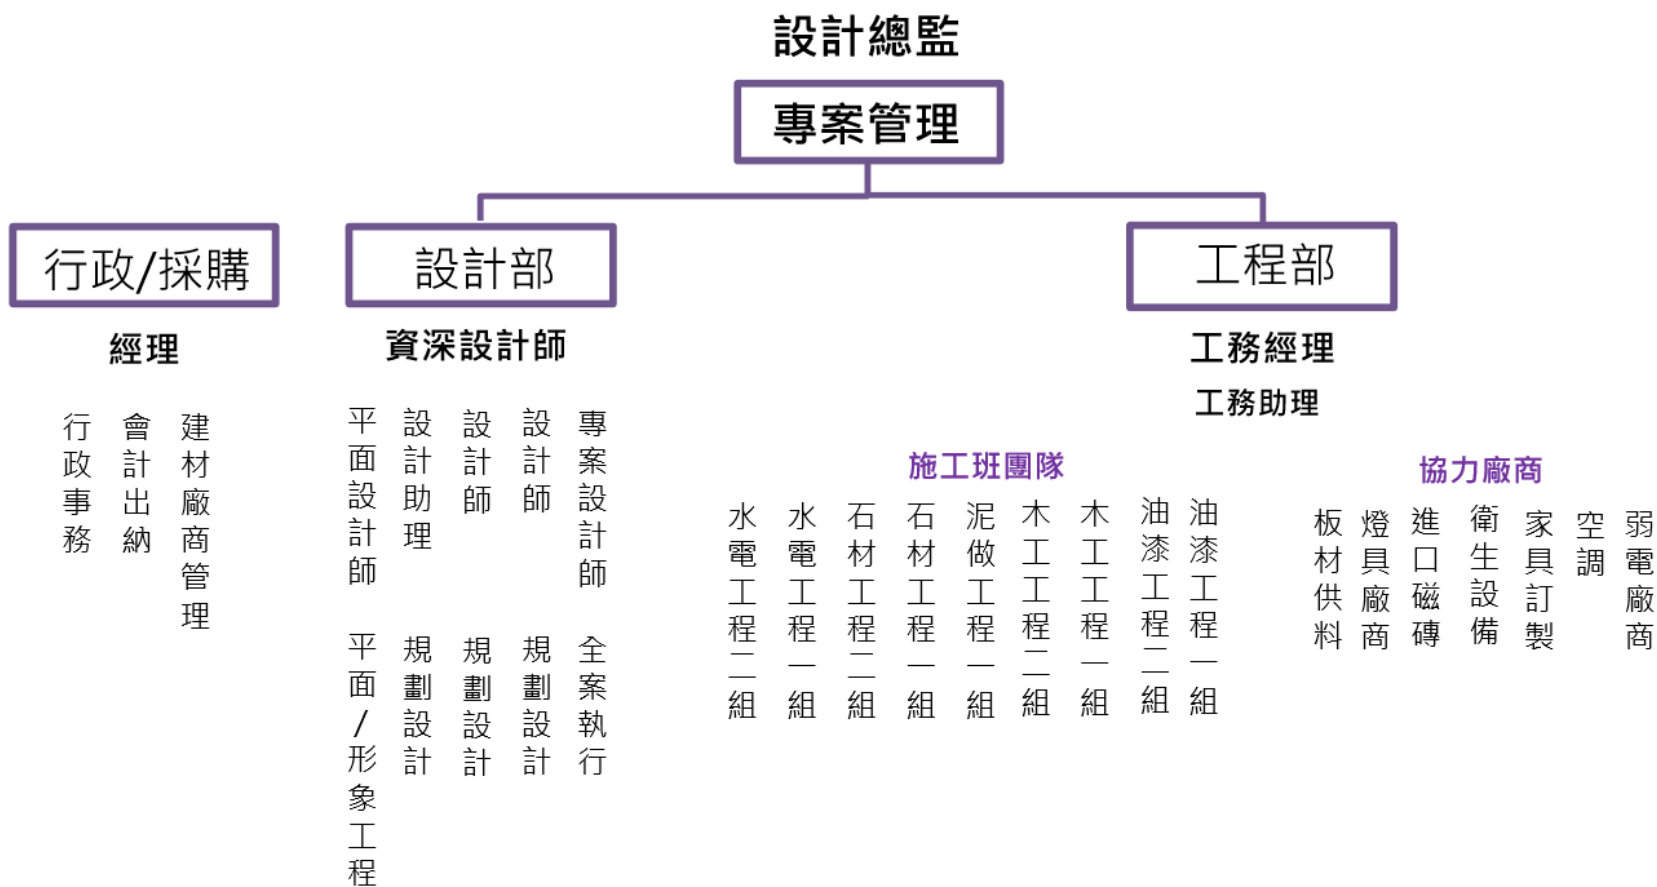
設計總監

專案管理

行政/採購

經理

行政事務

會計出納

建材廠商管理

設計部

資深設計師

平面設計師

設計助理

設計師

設計師

專案設計師

平面/形象工程

規劃設計

規劃設計

規劃設計

全案執行

工程部

工務經理

工務助理

施工班團隊

水電工程二組

水電工程一組

石材工程二組

石材工程一組

泥做工程一組

木工工程二組

木工工程一組

油漆工程二組

油漆工程一組

協力廠商

板材供料

燈具廠商

進口磁磚

衛生設備

家具訂製

空調

弱電廠商